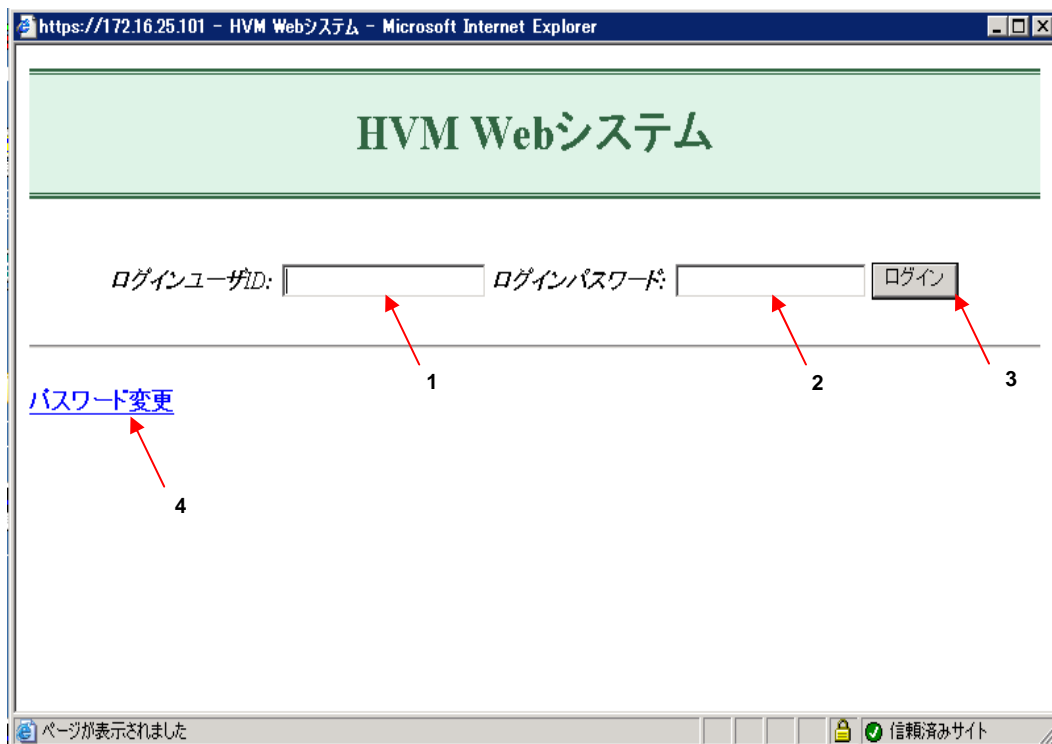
https://172.16.25.101 - HVM Webシステム - Microsoft Internet Explorer

HVM Webシステム

ログインユーザID: ログインパスワード: ログイン

1 2 3

パスワード変更

4

ページが表示されました

信頼済みサイト